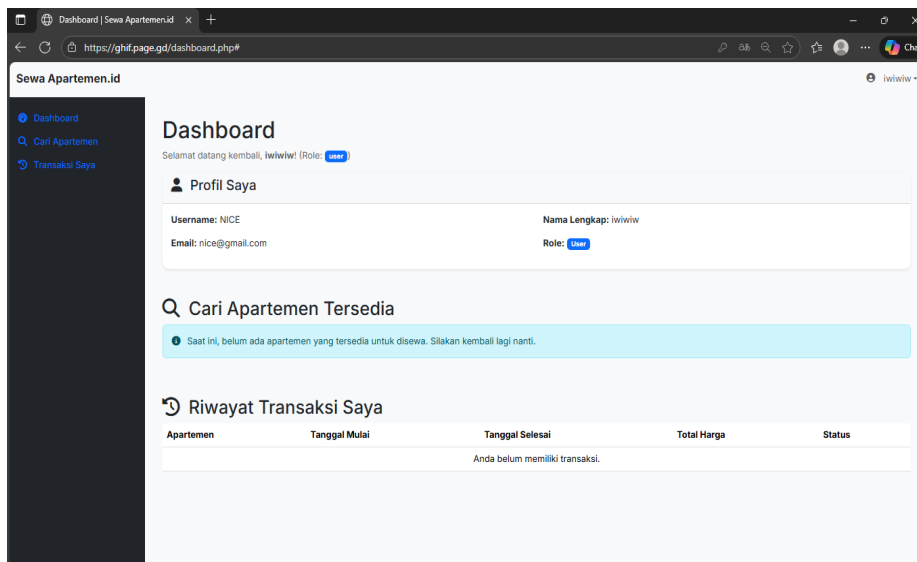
Dashboard | Sewa Apartemen.id ×
+
https://ghif.page.gd/dashboard.php#
Cha

Sewa Apartemen.id
iwiwiw

Dashboard
Cari Apartemen
Transaksi Saya

Dashboard

Selamat datang kembali, **iwiwiw**! (Role: user)

Profil Saya

**Username:** NICE
**Nama Lengkap:** iwiwiw
**Email:** nice@gmail.com
**Role:** User

Cari Apartemen Tersedia

Saat ini, belum ada apartemen yang tersedia untuk disewa. Silakan kembali lagi nanti.

Riwayat Transaksi Saya

| Apartemen | Tanggal Mulai | Tanggal Selesai | Total Harga | Status |
|---|---|---|---|---|
| Anda belum memiliki transaksi. | | | | |